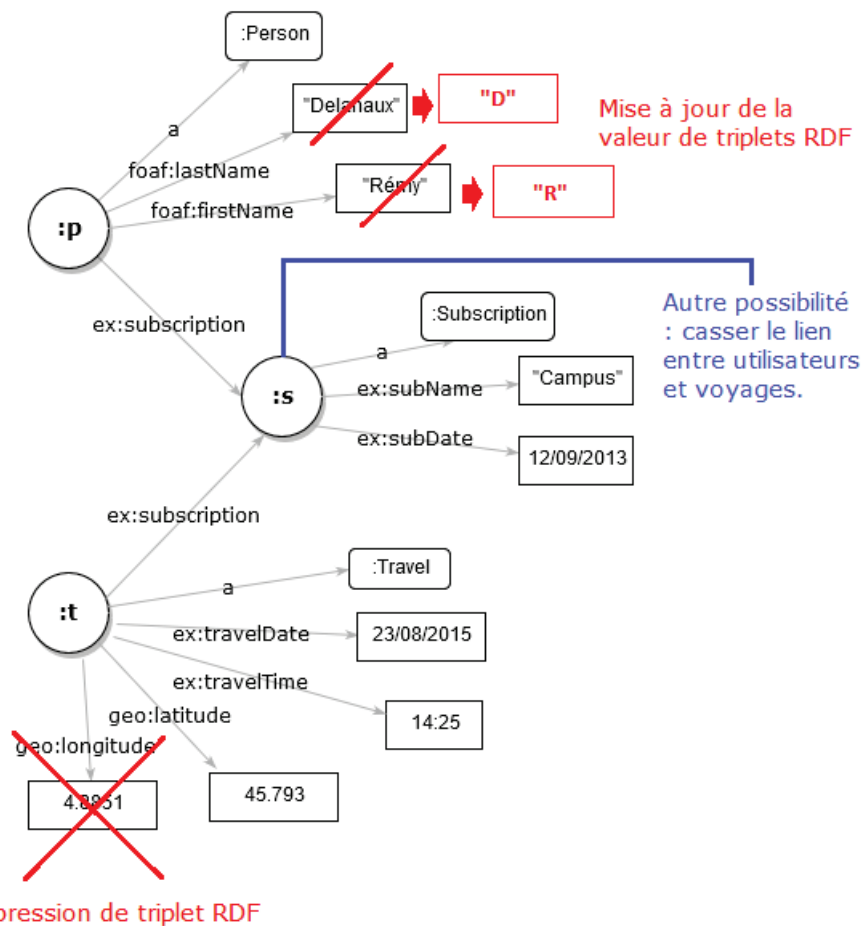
:Person

a

"Delanaux"

"D"

Mise à jour de la valeur de triplets RDF

foaf:lastName

"Rémy"

"R"

foaf:firstName

:p

ex:subscription

Autre possibilité : casser le lien entre utilisateurs et voyages.

:Subscription

a

"Campus"

ex:subName

:s

ex:subDate

12/09/2013

ex:subscription

:Travel

a

:t

ex:travelDate

23/08/2015

ex:travelTime

geo:latitude

14:25

geo:longitude

4.8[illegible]51

45.793

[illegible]pression de triplet RDF